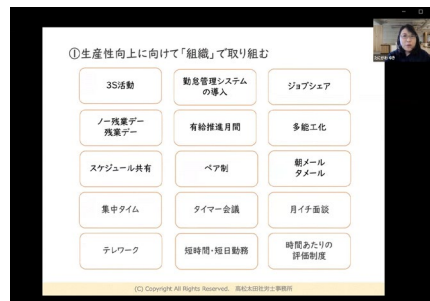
①生産性向上に向けて「組織」で取り組む

| 3S活動 | 勤怠管理システムの導入 | ジョブシェア |
|---|---|---|
| ノー残業デー 残業デー | 有給推進月間 | 多能工化 |
| スケジュール共有 | ペア制 | 朝メール タメール |
| 集中タイム | タイマー会議 | 月イチ面談 |
| テレワーク | 短時間・短日勤務 | 時間あたりの評価制度 |

(C) Copyright All Rights Reserved. 高松太田社労士事務所